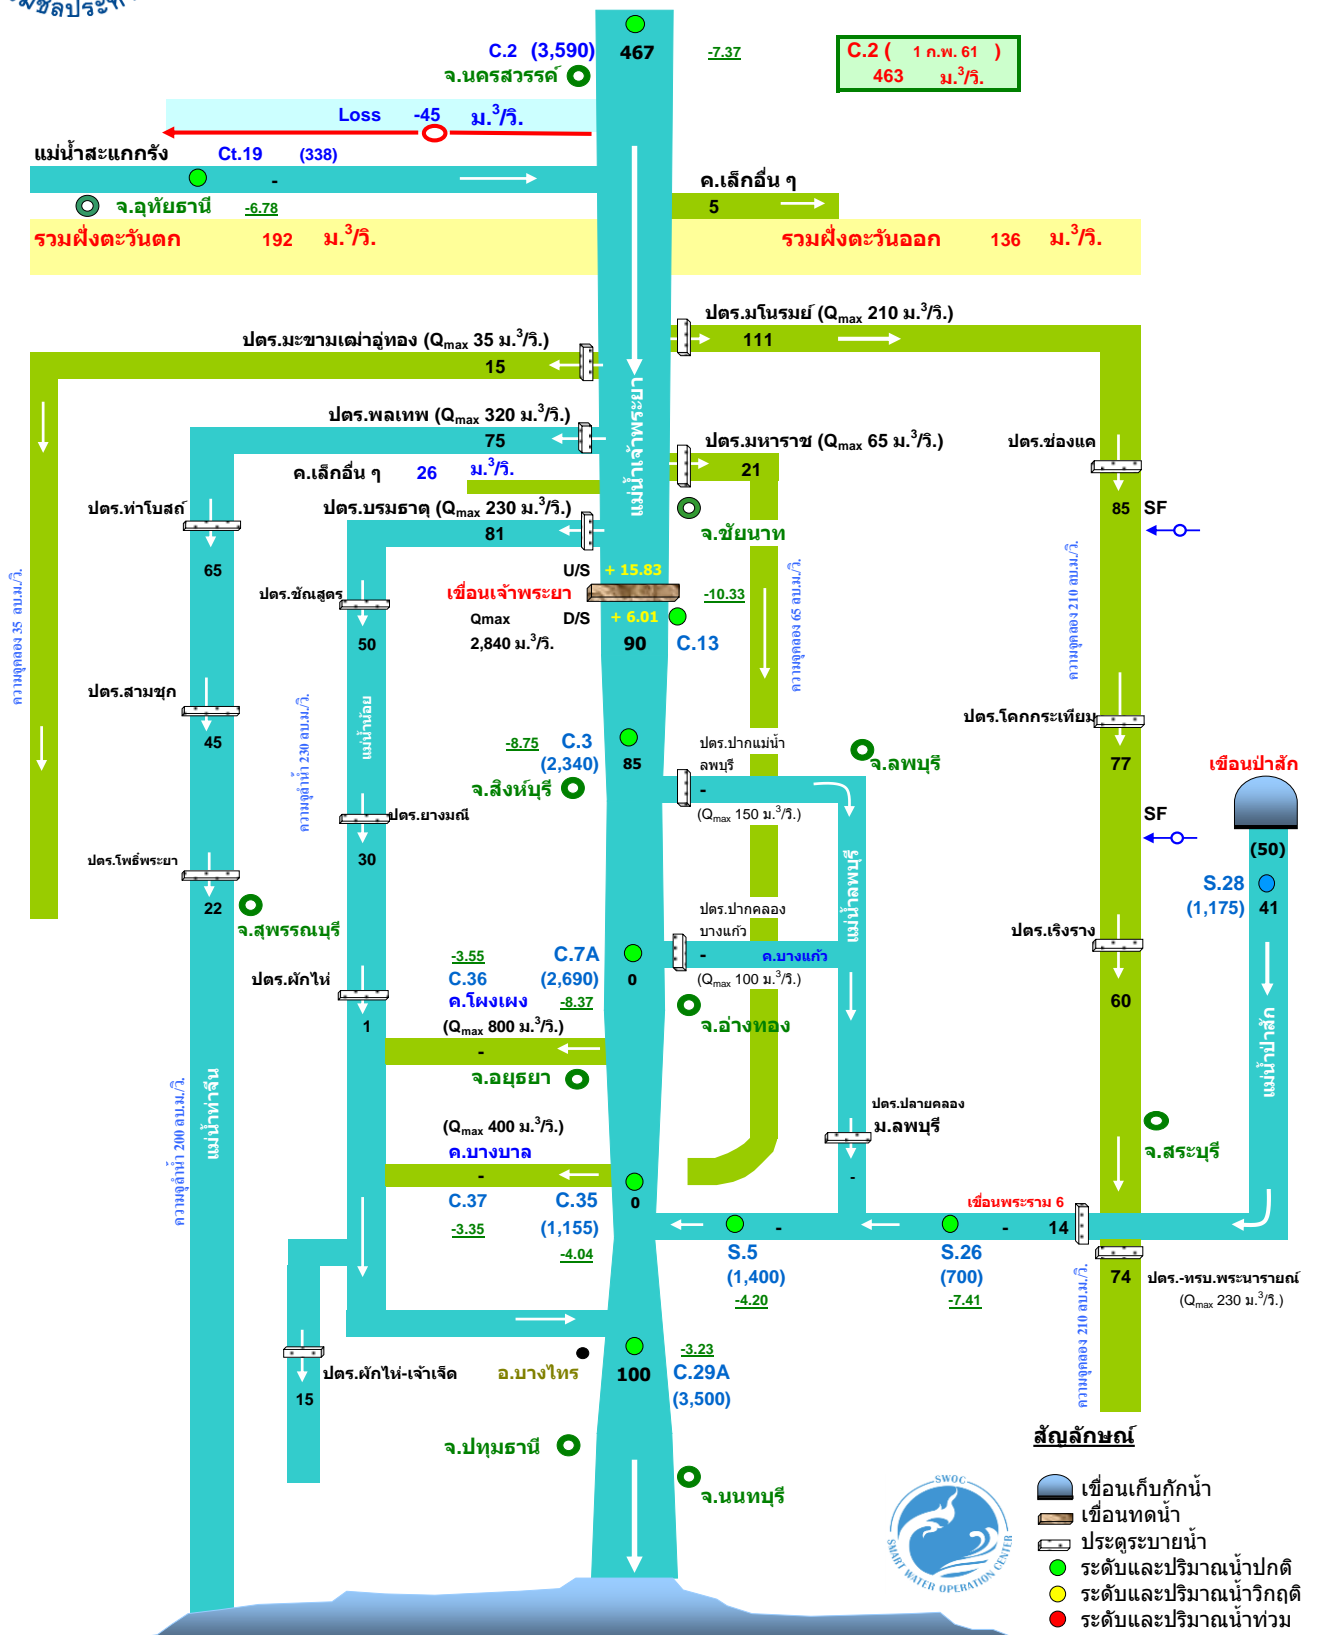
ลุ่มน้ำเจ้าพระยา

C.2 (3,590) 467 -7.37
จ.นครสวรรค์

C.2 ( 1 ก.พ. 61 )
463 ม.$^3$/วิ.

Loss -45 ม.$^3$/วิ.

แม่น้ำสะแกกรัง Ct.19 (338)
-
จ.อุทัยธานี -6.78

ค.เล็กอื่น ๆ
5

รวมฝั่งตะวันตก 192 ม.$^3$/วิ.
รวมฝั่งตะวันออก 136 ม.$^3$/วิ.

ปตร.มโนรมย์ (Q$_{max}$ 210 ม.$^3$/วิ.)
111

ปตร.มะขามเฒ่าอู่ทอง (Q$_{max}$ 35 ม.$^3$/วิ.)
15

ปตร.พลเทพ (Q$_{max}$ 320 ม.$^3$/วิ.)
75

ปตร.มหาราช (Q$_{max}$ 65 ม.$^3$/วิ.)
21

ปตร.ช่องแค

ค.เล็กอื่น ๆ 26 ม.$^3$/วิ.

แม่น้ำเจ้าพระยา

ปตร.ท่าโบสถ์
65

ปตร.บรมธาตุ (Q$_{max}$ 230 ม.$^3$/วิ.)
81

จ.ชัยนาท

85 SF

ความจุคลอง 35 ลบ.ม./วิ.

ความจุคลอง 210 ลบ.ม./วิ.

U/S + 15.83
เขื่อนเจ้าพระยา
-10.33
ปตร.ชัณสูตร
Qmax D/S + 6.01
2,840 ม.$^3$/วิ.
50
90 C.13

ความจุคลอง 65 ลบ.ม./วิ.

ปตร.สามชุก
45

ความจุน้ำ 230 ลบ.ม./วิ.
แม่น้ำน้อย

ปตร.โคกกระเทียม
77

-8.75 C.3
(2,340) 85
จ.สิงห์บุรี

ปตร.ปากแม่น้ำลพบุรี
-
(Q$_{max}$ 150 ม.$^3$/วิ.)

จ.ลพบุรี

เขื่อนป่าสัก

ปตร.ยางมณี
30

SF

ปตร.โพธิ์พระยา
22
จ.สุพรรณบุรี

(50)
S.28 41
(1,175)

แม่น้ำลพบุรี

ปตร.ปากคลองบางแก้ว
-
ค.บางแก้ว
(Q$_{max}$ 100 ม.$^3$/วิ.)

ปตร.เริงราง
60

-3.55 C.7A
C.36 (2,690) 0
ค.โผงเผง -8.37

ปตร.ผักไห่
1

จ.อ่างทอง

(Q$_{max}$ 800 ม.$^3$/วิ.)
-
จ.อยุธยา

แม่น้ำท่าจีน

แม่น้ำป่าสัก

ความจุน้ำ 200 ลบ.ม./วิ.

ปตร.ปลายคลอง ม.ลพบุรี
-

จ.สระบุรี

(Q$_{max}$ 400 ม.$^3$/วิ.)
ค.บางบาล
-
C.37 C.35 0
-3.35 (1,155)
-4.04

เขื่อนพระราม 6
- - 14
S.5 S.26
(1,400) (700)
-4.20 -7.41

74 ปตร.-ทรบ.พระนารายณ์
(Q$_{max}$ 230 ม.$^3$/วิ.)

ความจุคลอง 210 ลบ.ม./วิ.

ปตร.ผักไห่-เจ้าเจ็ด
15
อ.บางไทร
100
-3.23
C.29A
(3,500)

จ.ปทุมธานี
จ.นนทบุรี

SWOC
SMART WATER OPERATION CENTER

สัญลักษณ์
เขื่อนเก็บกักน้ำ
เขื่อนทดน้ำ
ประตูระบายน้ำ
ระดับและปริมาณน้ำปกติ
ระดับและปริมาณน้ำวิกฤติ
ระดับและปริมาณน้ำท่วม